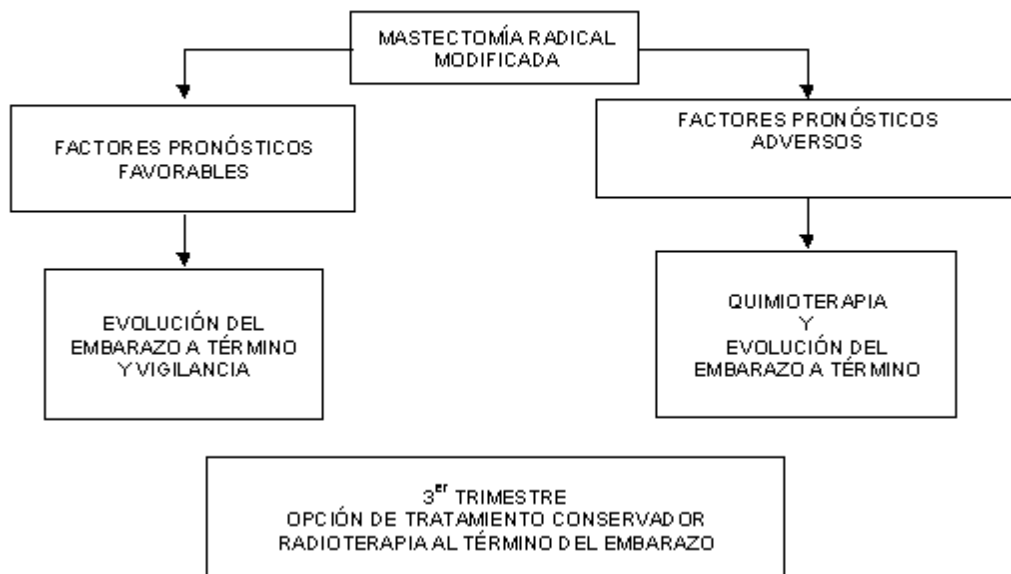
MASTECTOMÍA RADICAL MODIFICADA

FACTORES PRONÓSTICOS FAVORABLES

EVOLUCIÓN DEL EMBARAZO A TÉRMINO Y VIGILANCIA

FACTORES PRONÓSTICOS ADVERSOS

QUIMIOTERAPIA
Y
EVOLUCIÓN DEL EMBARAZO A TÉRMINO

$3^{er}$ TRIMESTRE
OPCIÓN DE TRATAMIENTO CONSERVADOR
RADIOTERAPIA AL TÉRMINO DEL EMBARAZO